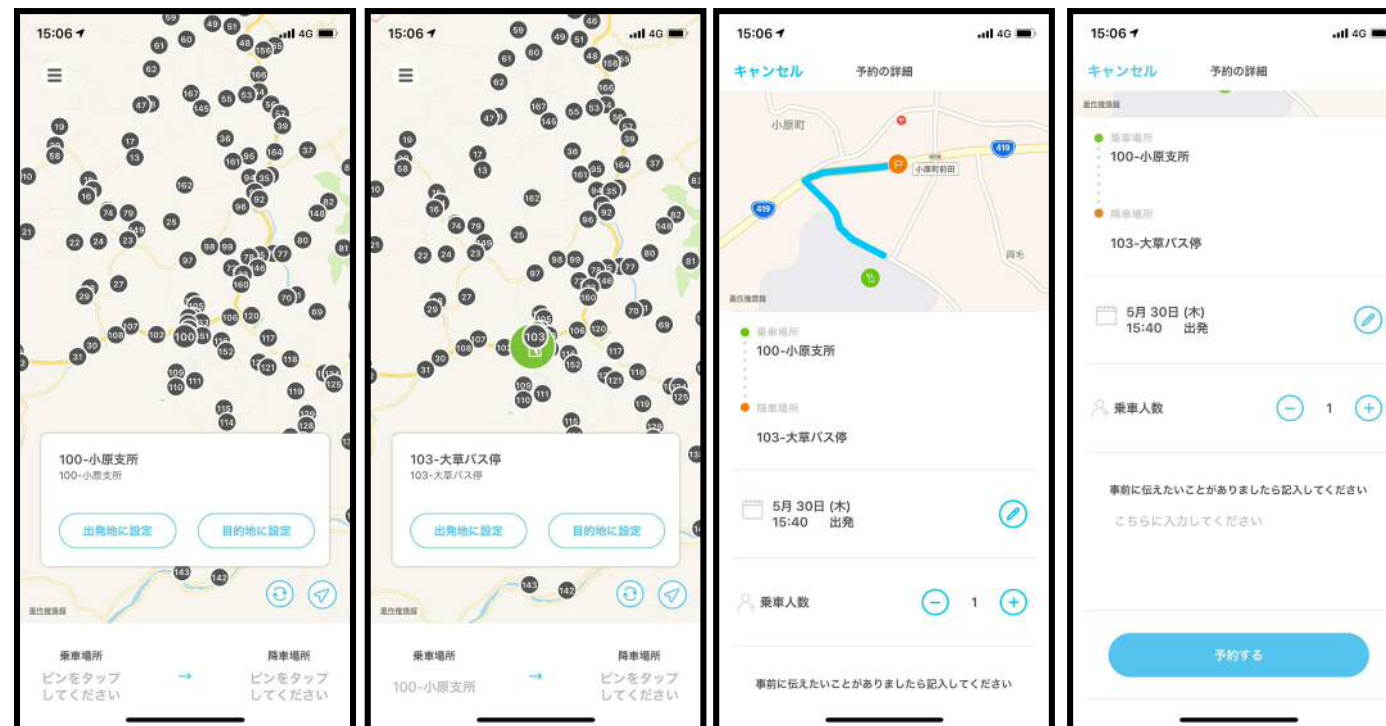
15:06
4G

100-小原支所
100-小原支所

出発地に設定
目的地に設定

乗車場所
ピンをタップしてください
→
降車場所
ピンをタップしてください

15:06
4G

103-大草バス停
103-大草バス停

出発地に設定
目的地に設定

乗車場所
100-小原支所
→
降車場所
ピンをタップしてください

15:06
4G

キャンセル
予約の詳細

小原町
小原町前田
419
419

乗車場所
100-小原支所

降車場所
103-大草バス停

5月 30日 (木)
15:40 出発

乗車人数
1

事前に伝えたいことがありましたら記入してください

15:06
4G

キャンセル
予約の詳細

乗車場所
100-小原支所

降車場所
103-大草バス停

5月 30日 (木)
15:40 出発

乗車人数
1

事前に伝えたいことがありましたら記入してください
こちらに入力してください

予約する